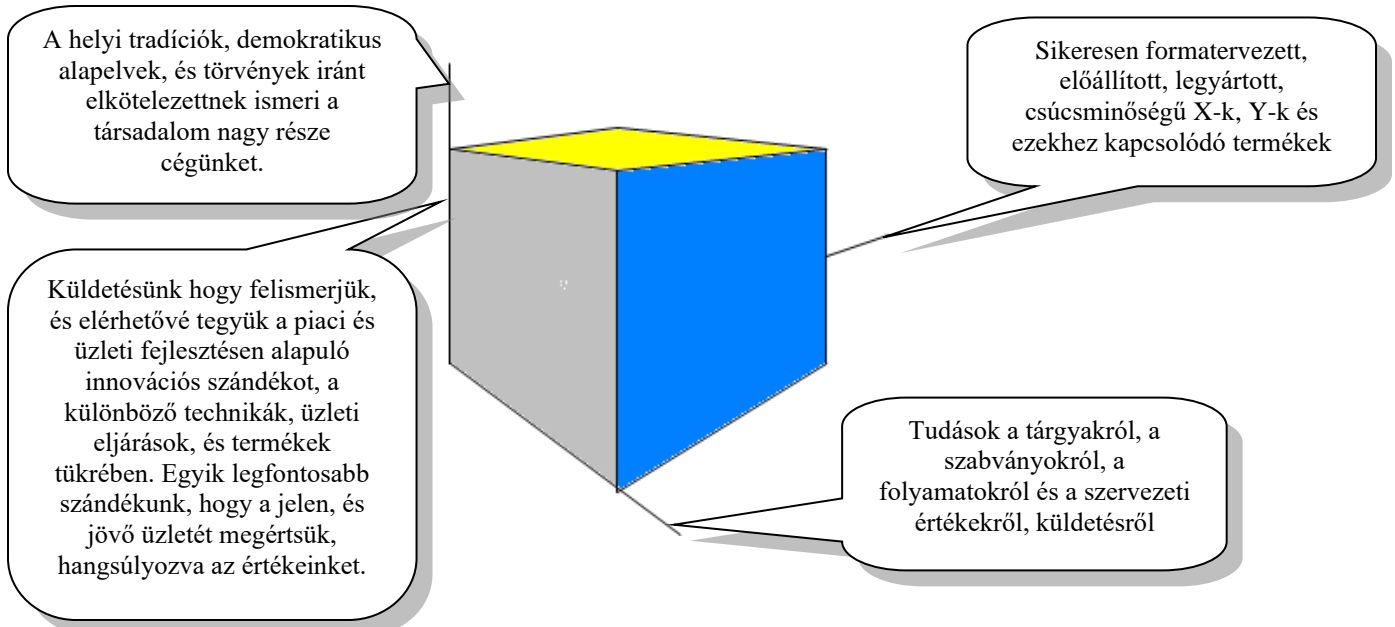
A helyi tradíciók, demokratikus alapelvek, és törvények iránt elkötelezettnek ismeri a társadalom nagy része cégünket.

Sikeresen formatervezett, előállított, legyártott, csúcsminőségű X-k, Y-k és ezekhez kapcsolódó termékek

Küldetésünk hogy felismerjük, és elérhetővé tegyük a piaci és üzleti fejlesztésen alapuló innovációs szándékot, a különböző technikák, üzleti eljárások, és termékek tükrében. Egyik legfontosabb szándékunk, hogy a jelen, és jövő üzletét megértsük, hangsúlyozva az értékeinket.

Tudások a tárgyakról, a szabványokról, a folyamatokról és a szervezeti értékekről, küldetésről